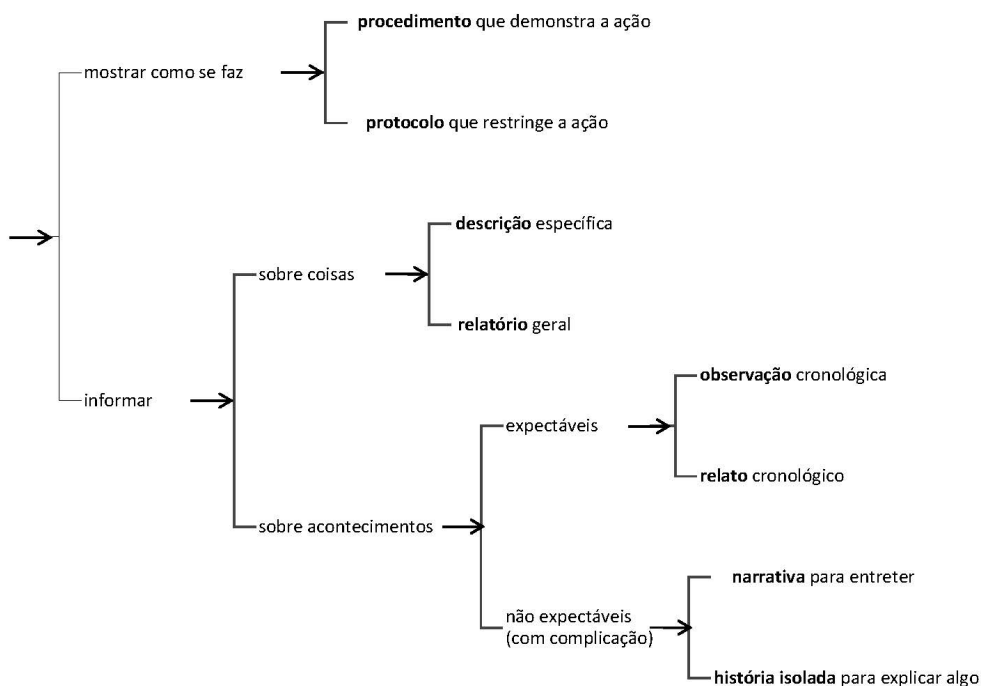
mostrar como se faz

procedimento que demonstra a ação

protocolo que restringe a ação

informar

sobre coisas

descrição específica

relatório geral

sobre acontecimentos

expectáveis

observação cronológica

relato cronológico

não expectáveis (com complicação)

narrativa para entreter

história isolada para explicar algo